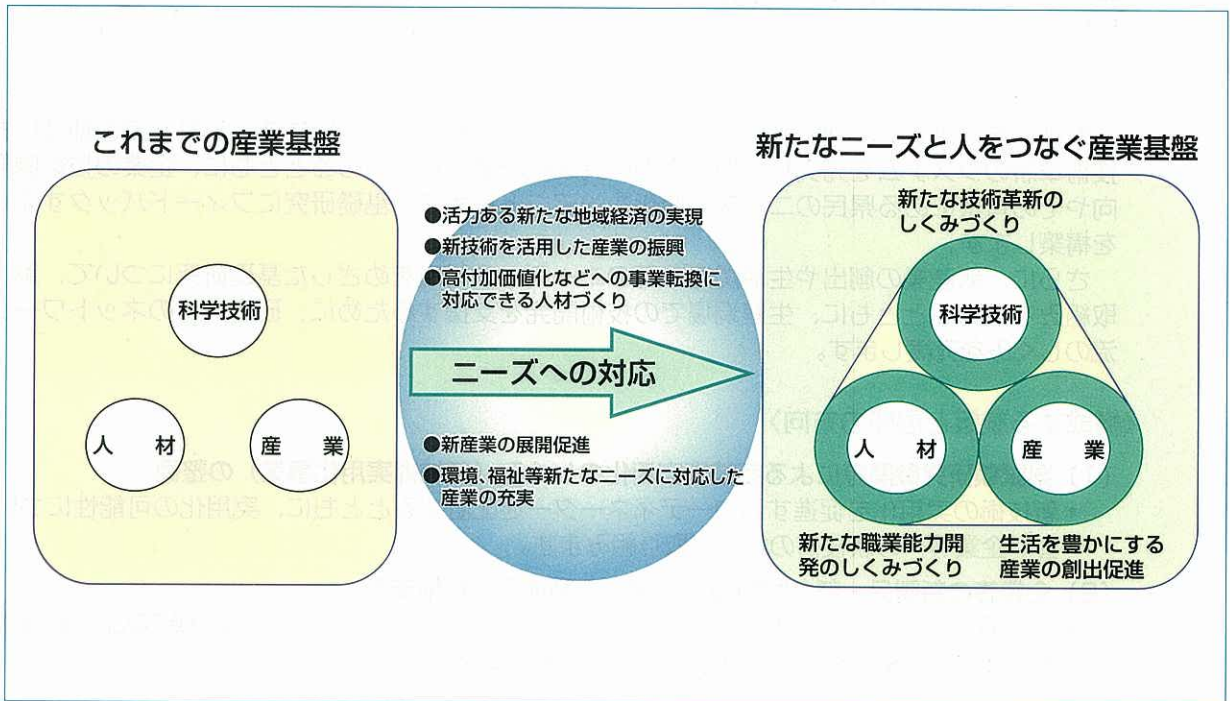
これまでの産業基盤

科学技術

人　材

産　業

●活力ある新たな地域経済の実現
●新技術を活用した産業の振興
●高付加価値化などへの事業転換に対応できる人材づくり

ニーズへの対応

●新産業の展開促進
●環境、福祉等新たなニーズに対応した産業の充実

新たなニーズと人をつなぐ産業基盤

新たな技術革新のしくみづくり

科学技術

人　材

産　業

新たな職業能力開発のしくみづくり

生活を豊かにする産業の創出促進